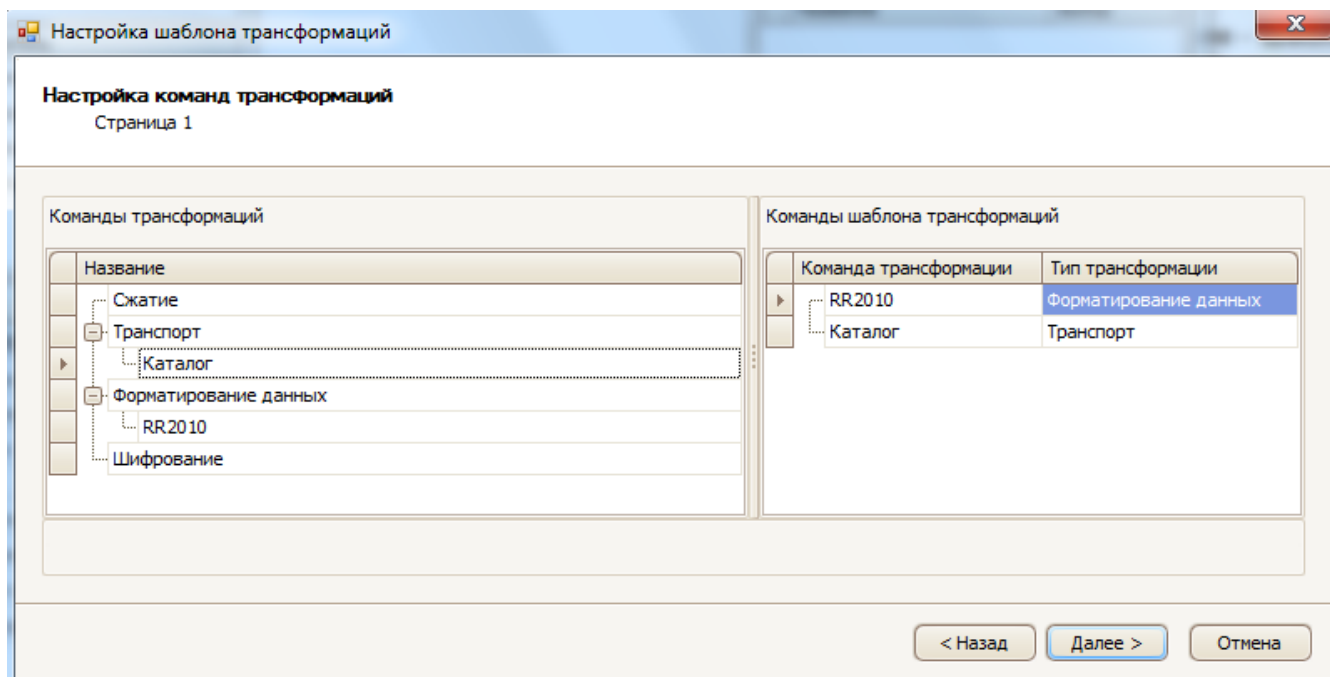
Настройка шаблона трансформаций

Настройка команд трансформаций
Страница 1

Команды трансформаций

| Название |
|---|
| Сжатие |
| Транспорт |
| Каталог |
| Форматирование данных |
| RR2010 |
| Шифрование |

Команды шаблона трансформаций

| Команда трансформации | Тип трансформации |
|---|---|
| RR2010 | Форматирование данных |
| Каталог | Транспорт |

< Назад
Далее >
Отмена